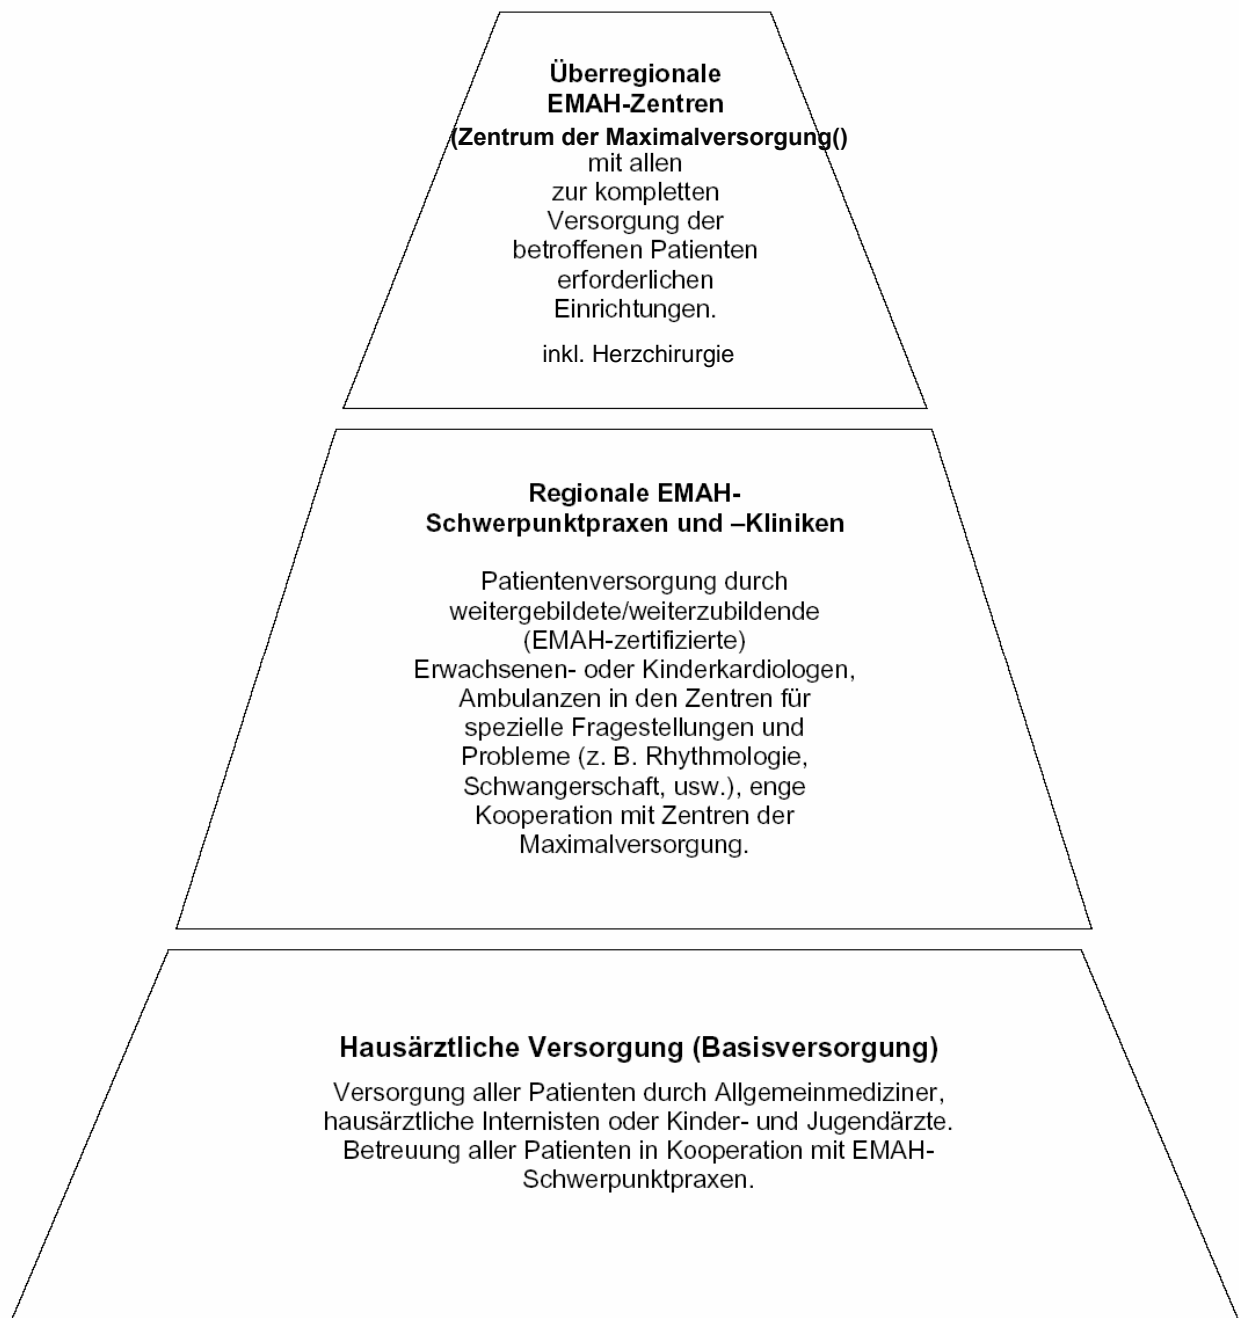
Überregionale EMAH-Zentren (Zentrum der Maximalversorgung() mit allen zur kompletten Versorgung der betroffenen Patienten erforderlichen Einrichtungen.

inkl. Herzchirurgie

Regionale EMAH-Schwerpunktpraxen und –Kliniken

Patientenversorgung durch weitergebildete/weiterzubildende (EMAH-zertifizierte) Erwachsenen- oder Kinderkardiologen, Ambulanzen in den Zentren für spezielle Fragestellungen und Probleme (z. B. Rhythmologie, Schwangerschaft, usw.), enge Kooperation mit Zentren der Maximalversorgung.

Hausärztliche Versorgung (Basisversorgung)

Versorgung aller Patienten durch Allgemeinmediziner, hausärztliche Internisten oder Kinder- und Jugendärzte. Betreuung aller Patienten in Kooperation mit EMAH-Schwerpunktpraxen.